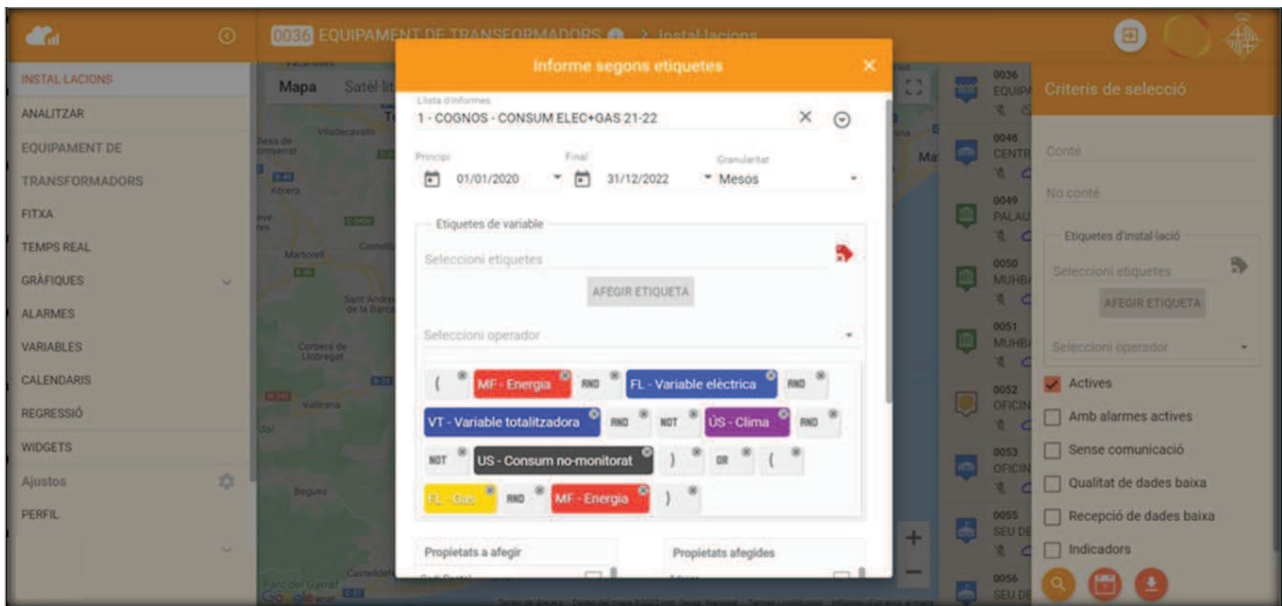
0036 EQUIPAMENT DE TRANSFORMADORS > Instal·lacions

INSTAL·LACIONS
ANALITZAR
EQUIPAMENT DE TRANSFORMADORS
FITXA
TEMPS REAL
GRÀFIQUES
ALARMES
VARIABLES
CALENDARIS
REGRESSIÓ
WIDGETS
Ajustos
PERFIL

Mapa Satèl·lit

Informe segons etiquetes ×

Llista d'informes
1 - COGNOS - CONSUM ELEC+GAS 21-22

Principi
01/01/2020
Final
31/12/2022
Granularitat
Mesos

Etiquetes de variable
Seleccioni etiquetes
AFEGIR ETIQUETA
Seleccioni operador

( MF - Energia AND FL - Variable elèctrica AND
VT - Variable totalitzadora AND NOT ÚS - Clima AND
NOT US - Consum no-monitorat ) OR (
FL - Gas AND MF - Energia )

Propietats a afegir
Propietats afegides

0036 EQUIP
0048 CENTR
0049 PALAU
0050 MUHB
0051 MUHB
0052 OFICIN
0053 OFICIN
0055 SEU DE
0056 SEU DE

Criteris de selecció
Conté
No conté
Etiquetes d'instal·lació
Seleccioni etiquetes
AFEGIR ETIQUETA
Seleccioni operador
Actives
Amb alarmes actives
Sense comunicació
Qualitat de dades baixa
Recepció de dades baixa
Indicadors